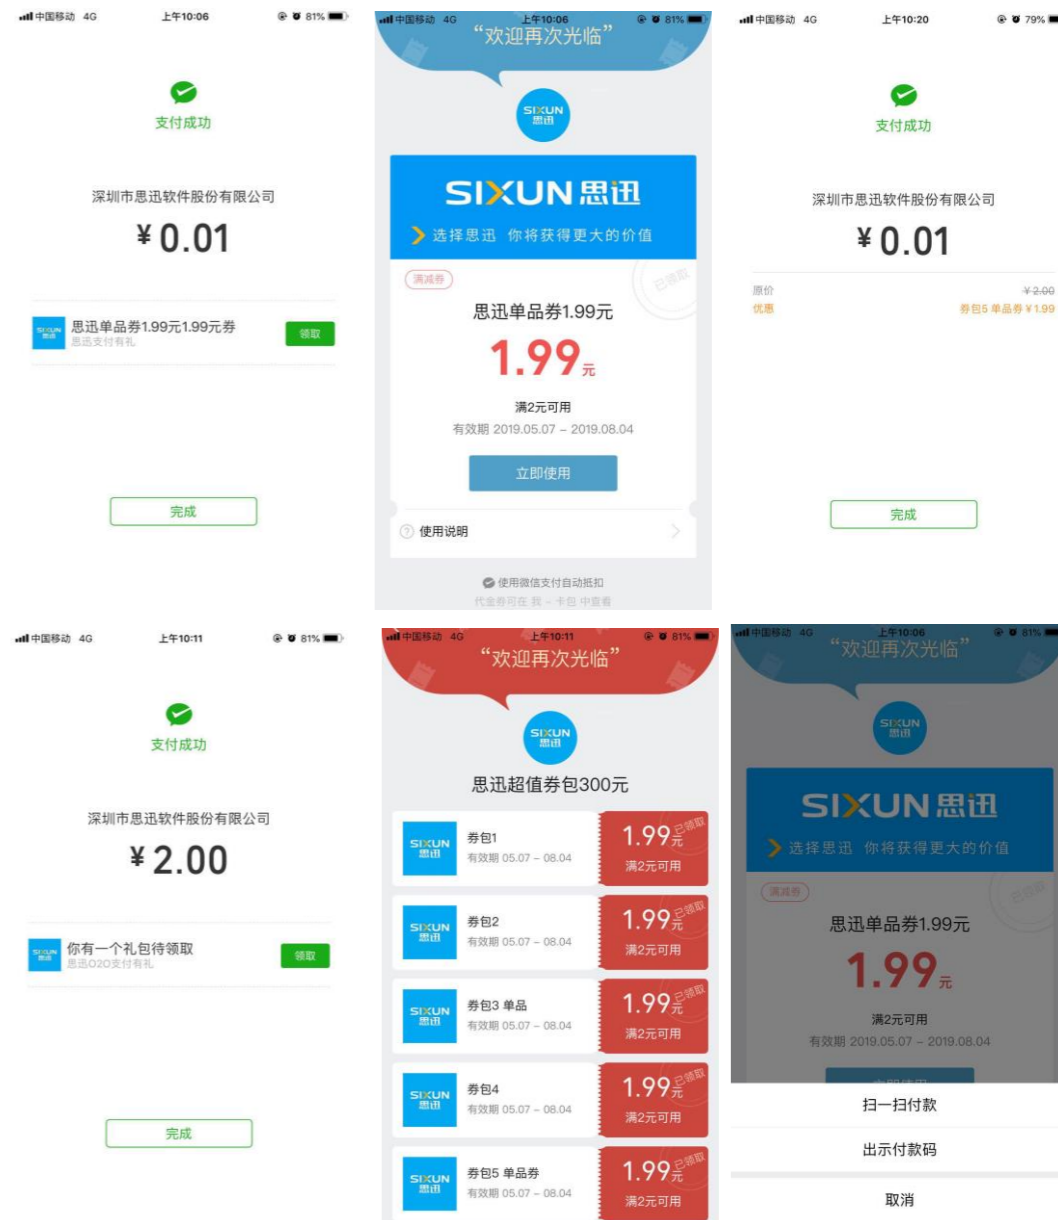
中国移动 4G 上午10:06 81%

支付成功

深圳市思迅软件股份有限公司

¥0.01

思迅单品券1.99元1.99元券
思迅支付有礼
领取

完成

中国移动 4G 上午10:06 81%

"欢迎再次光临"

SIXUN 思迅

SIXUN 思迅

选择思迅 你将获得更大的价值

满减券

已领取

思迅单品券1.99元

1.99元

满2元可用

有效期 2019.05.07 – 2019.08.04

立即使用

使用说明

使用微信支付自动抵扣

代金券可在 我 – 卡包 中查看

中国移动 4G 上午10:20 79%

支付成功

深圳市思迅软件股份有限公司

¥0.01

原价 ¥2.00

优惠 券包5 单品券¥1.99

完成

中国移动 4G 上午10:11 81%

支付成功

深圳市思迅软件股份有限公司

¥2.00

你有一个礼包待领取
思迅O2O支付有礼
领取

完成

中国移动 4G 上午10:11 81%

"欢迎再次光临"

SIXUN 思迅

思迅超值券包300元

| | | |
|---|---|---|
| SIXUN 思迅 | 券包1 有效期 05.07 – 08.04 | 1.99元 已领取 满2元可用 |
| SIXUN 思迅 | 券包2 有效期 05.07 – 08.04 | 1.99元 已领取 满2元可用 |
| SIXUN 思迅 | 券包3 单品 有效期 05.07 – 08.04 | 1.99元 已领取 满2元可用 |
| SIXUN 思迅 | 券包4 有效期 05.07 – 08.04 | 1.99元 已领取 满2元可用 |
| SIXUN 思迅 | 券包5 单品券 有效期 05.07 – 08.04 | 1.99元 已领取 满2元可用 |

中国移动 4G 上午10:06 81%

"欢迎再次光临"

SIXUN 思迅

SIXUN 思迅

选择思迅 你将获得更大的价值

满减券

已领取

思迅单品券1.99元

1.99元

满2元可用

有效期 2019.05.07 – 2019.08.04

扫一扫付款

出示付款码

取消